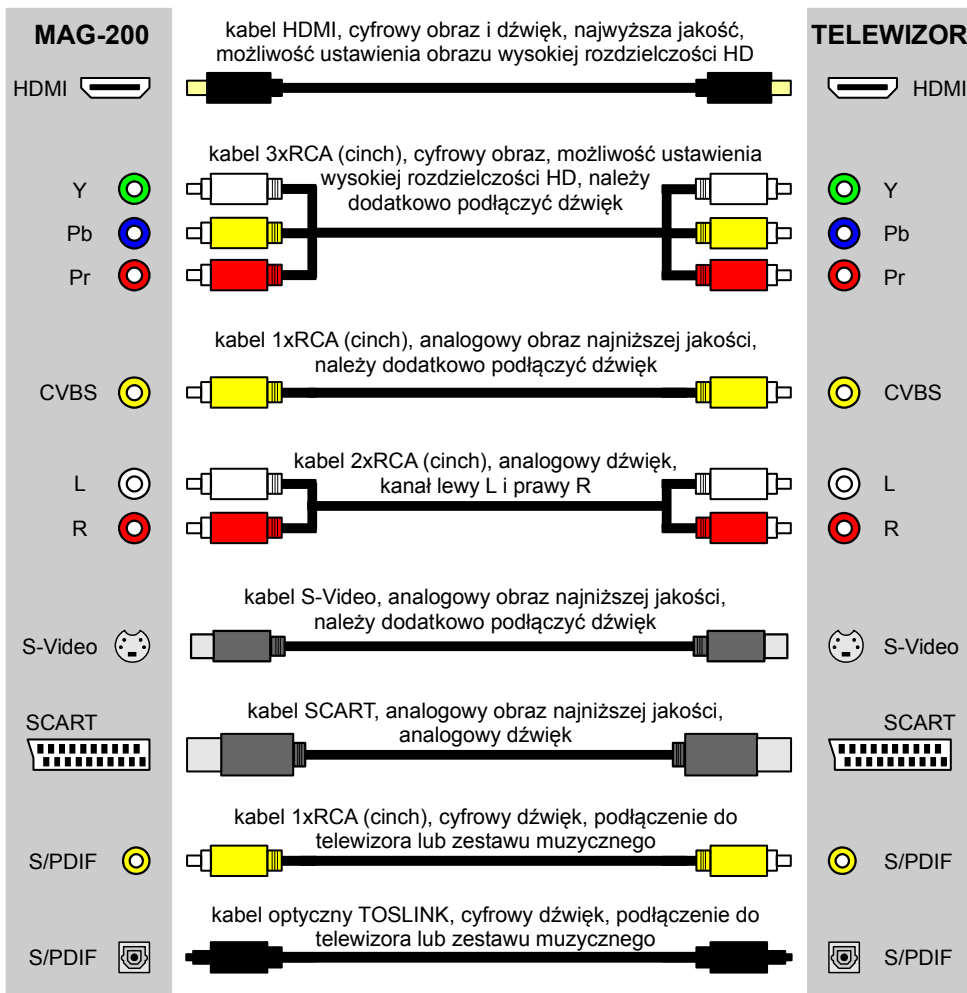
MAG-200

kabel HDMI, cyfrowy obraz i dźwięk, najwyższa jakość, możliwość ustawienia obrazu wysokiej rozdzielczości HD

TELEWIZOR

HDMI

HDMI

kabel 3xRCA (cinch), cyfrowy obraz, możliwość ustawienia wysokiej rozdzielczości HD, należy dodatkowo podłączyć dźwięk

Y

Pb

Pr

Y

Pb

Pr

kabel 1xRCA (cinch), analogowy obraz najniższej jakości, należy dodatkowo podłączyć dźwięk

CVBS

CVBS

kabel 2xRCA (cinch), analogowy dźwięk, kanał lewy L i prawy R

L

R

L

R

kabel S-Video, analogowy obraz najniższej jakości, należy dodatkowo podłączyć dźwięk

S-Video

S-Video

SCART

kabel SCART, analogowy obraz najniższej jakości, analogowy dźwięk

SCART

kabel 1xRCA (cinch), cyfrowy dźwięk, podłączenie do telewizora lub zestawu muzycznego

S/PDIF

S/PDIF

kabel optyczny TOSLINK, cyfrowy dźwięk, podłączenie do telewizora lub zestawu muzycznego

S/PDIF

S/PDIF